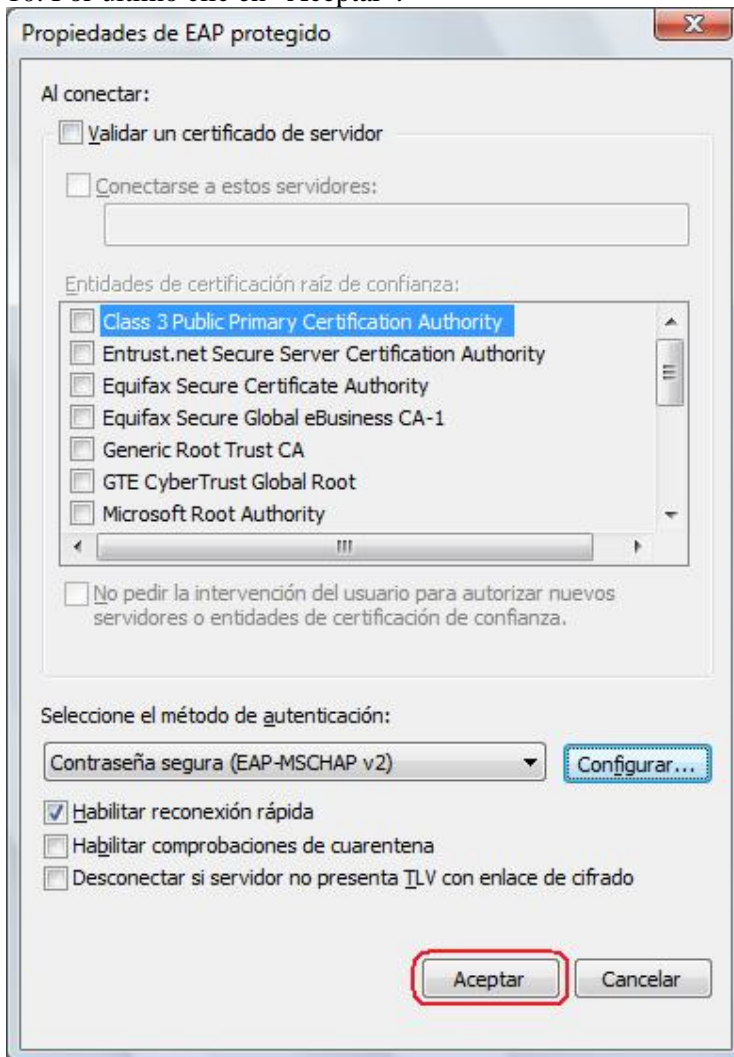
10. Por último clic en "Aceptar".

Propiedades de EAP protegido

Al conectar:

Validar un certificado de servidor

Conectarse a estos servidores:

Entidades de certificación raíz de confianza:

Class 3 Public Primary Certification Authority
Entrust.net Secure Server Certification Authority
Equifax Secure Certificate Authority
Equifax Secure Global eBusiness CA-1
Generic Root Trust CA
GTE CyberTrust Global Root
Microsoft Root Authority

No pedir la intervención del usuario para autorizar nuevos servidores o entidades de certificación de confianza.

Seleccione el método de autenticación:

Contraseña segura (EAP-MSCHAP v2)

Configurar...

Habilitar reconexión rápida
Habilitar comprobaciones de cuarentena
Desconectar si servidor no presenta TLV con enlace de cifrado

Aceptar
Cancelar